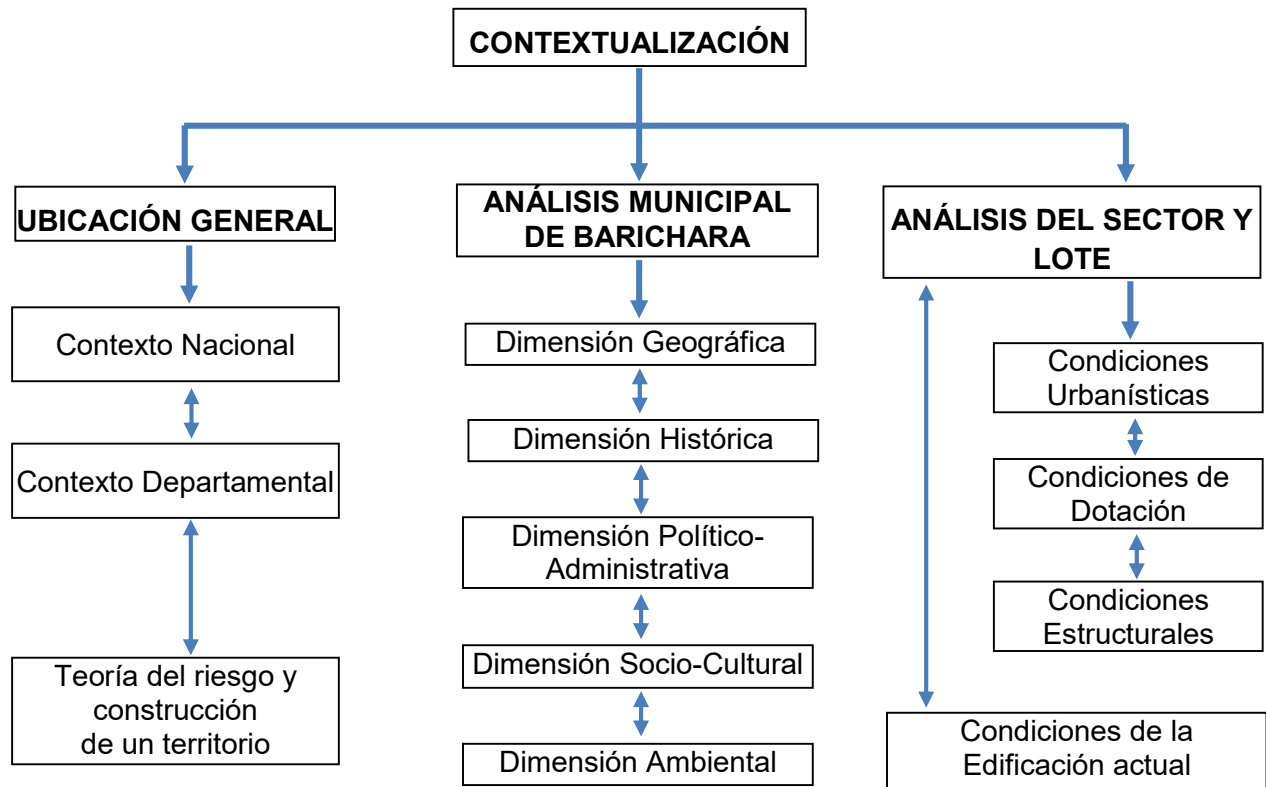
CONTEXTUALIZACIÓN

UBICACIÓN GENERAL

Contexto Nacional

Contexto Departamental

Teoría del riesgo y construcción de un territorio

ANÁLISIS MUNICIPAL DE BARICHARA

Dimensión Geográfica

Dimensión Histórica

Dimensión Político-Administrativa

Dimensión Socio-Cultural

Dimensión Ambiental

ANÁLISIS DEL SECTOR Y LOTE

Condiciones Urbanísticas

Condiciones de Dotación

Condiciones Estructurales

Condiciones de la Edificación actual